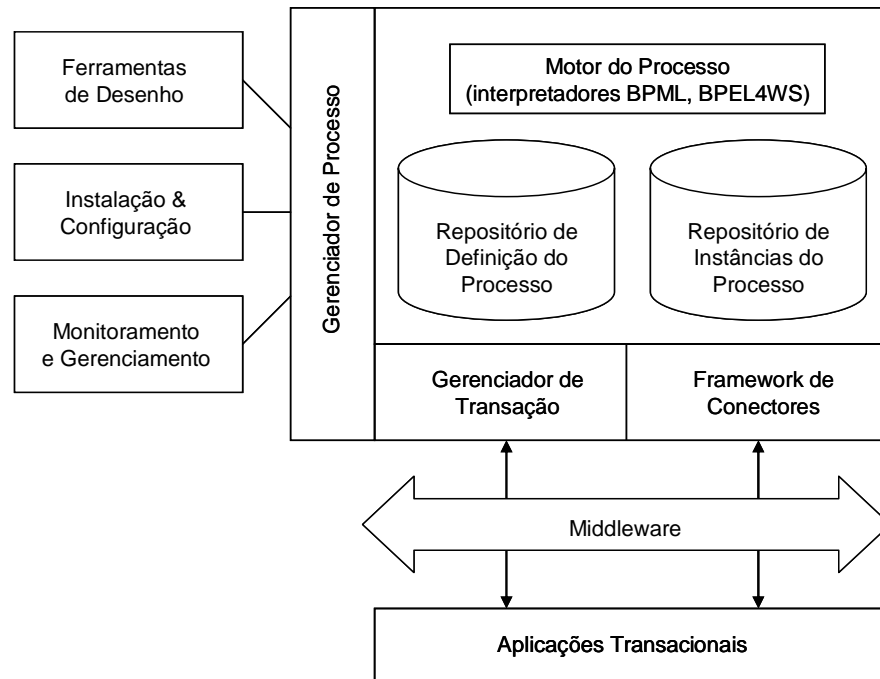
Ferramentas de Desenho

Instalação & Configuração

Monitoramento e Gerenciamento

Gerenciador de Processo

Motor do Processo (interpretadores BPML, BPEL4WS)

Repositório de Definição do Processo

Repositório de Instâncias do Processo

Gerenciador de Transação

Framework de Conectores

Middleware

Aplicações Transacionais